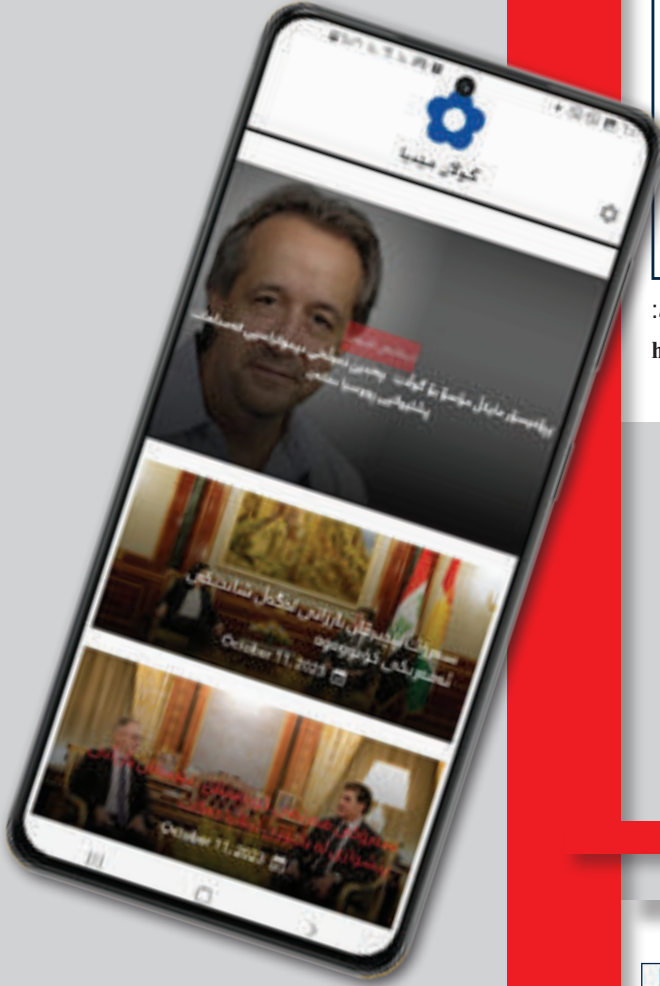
گوڵان میدیا

پڕۆفیسۆر مایکل مۆسلی بۆ گوڵان: پەیوەندییەکانی بەشی دیموکراتیی کوردستان و پشتیوانیی ڕووسیا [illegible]

سەرۆک نێچیرڤان بارزانی لەگەڵ شاندێکی ئەمەریکی کۆدەبێتەوە

October 11, 2023

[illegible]

October 11, 2023

:
h